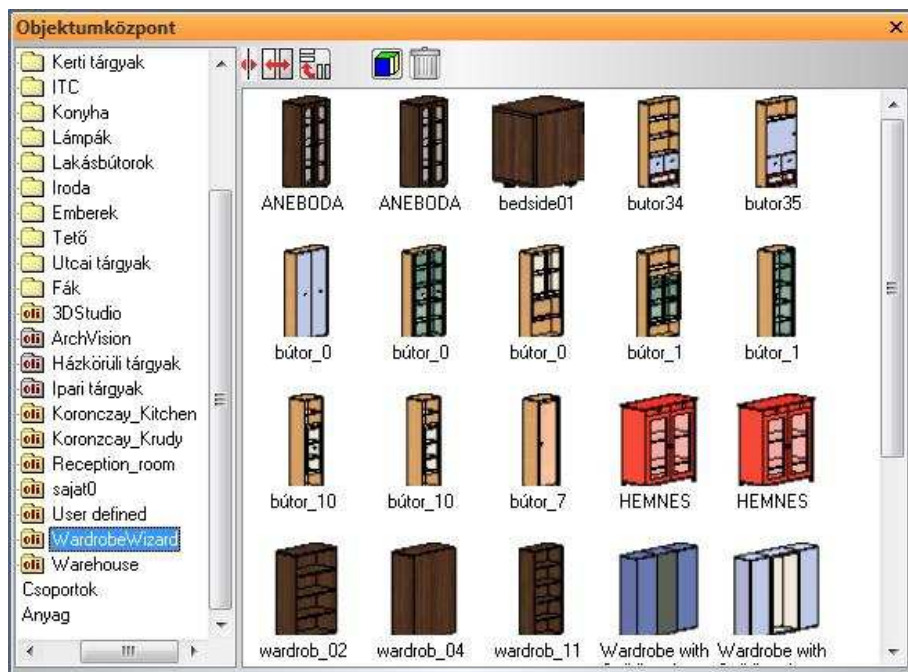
Objektumközpont

Kerti tárgyak
ITC
Konyha
Lámpák
Lakásbútorok
Iroda
Emberek
Tető
Utcai tárgyak
Fák
3DStudio
ArchVision
Házkörüli tárgyak
Ipari tárgyak
Koronczay_Kitchen
Koronczay_Krudy
Reception_room
sajat0
User defined
WardrobeWizard
Warehouse
Csoportok
Anyag

ANEBODA
ANEBODA
bedside01
butor34
butor35
bútor_0
bútor_0
bútor_0
bútor_1
bútor_1
bútor_10
bútor_10
bútor_7
HEMNES
HEMNES
wardrob_02
wardrob_04
wardrob_11
Wardrobe with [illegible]
Wardrobe with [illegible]